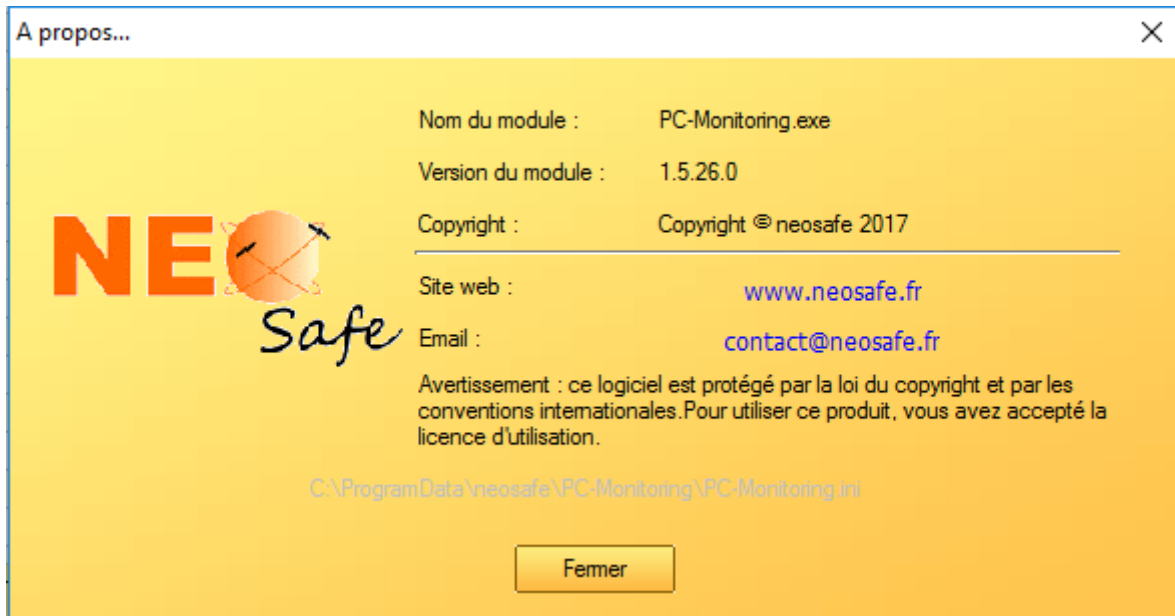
A propos...

×

NEO Safe

Nom du module : PC-Monitoring.exe

Version du module : 1.5.26.0

Copyright : Copyright © neosafe 2017

Site web : www.neosafe.fr

Email : contact@neosafe.fr

Avertissement : ce logiciel est protégé par la loi du copyright et par les conventions internationales.Pour utiliser ce produit, vous avez accepté la licence d'utilisation.

C:\ProgramData\neosafe\PC-Monitoring\PC-Monitoring.ini

Fermer